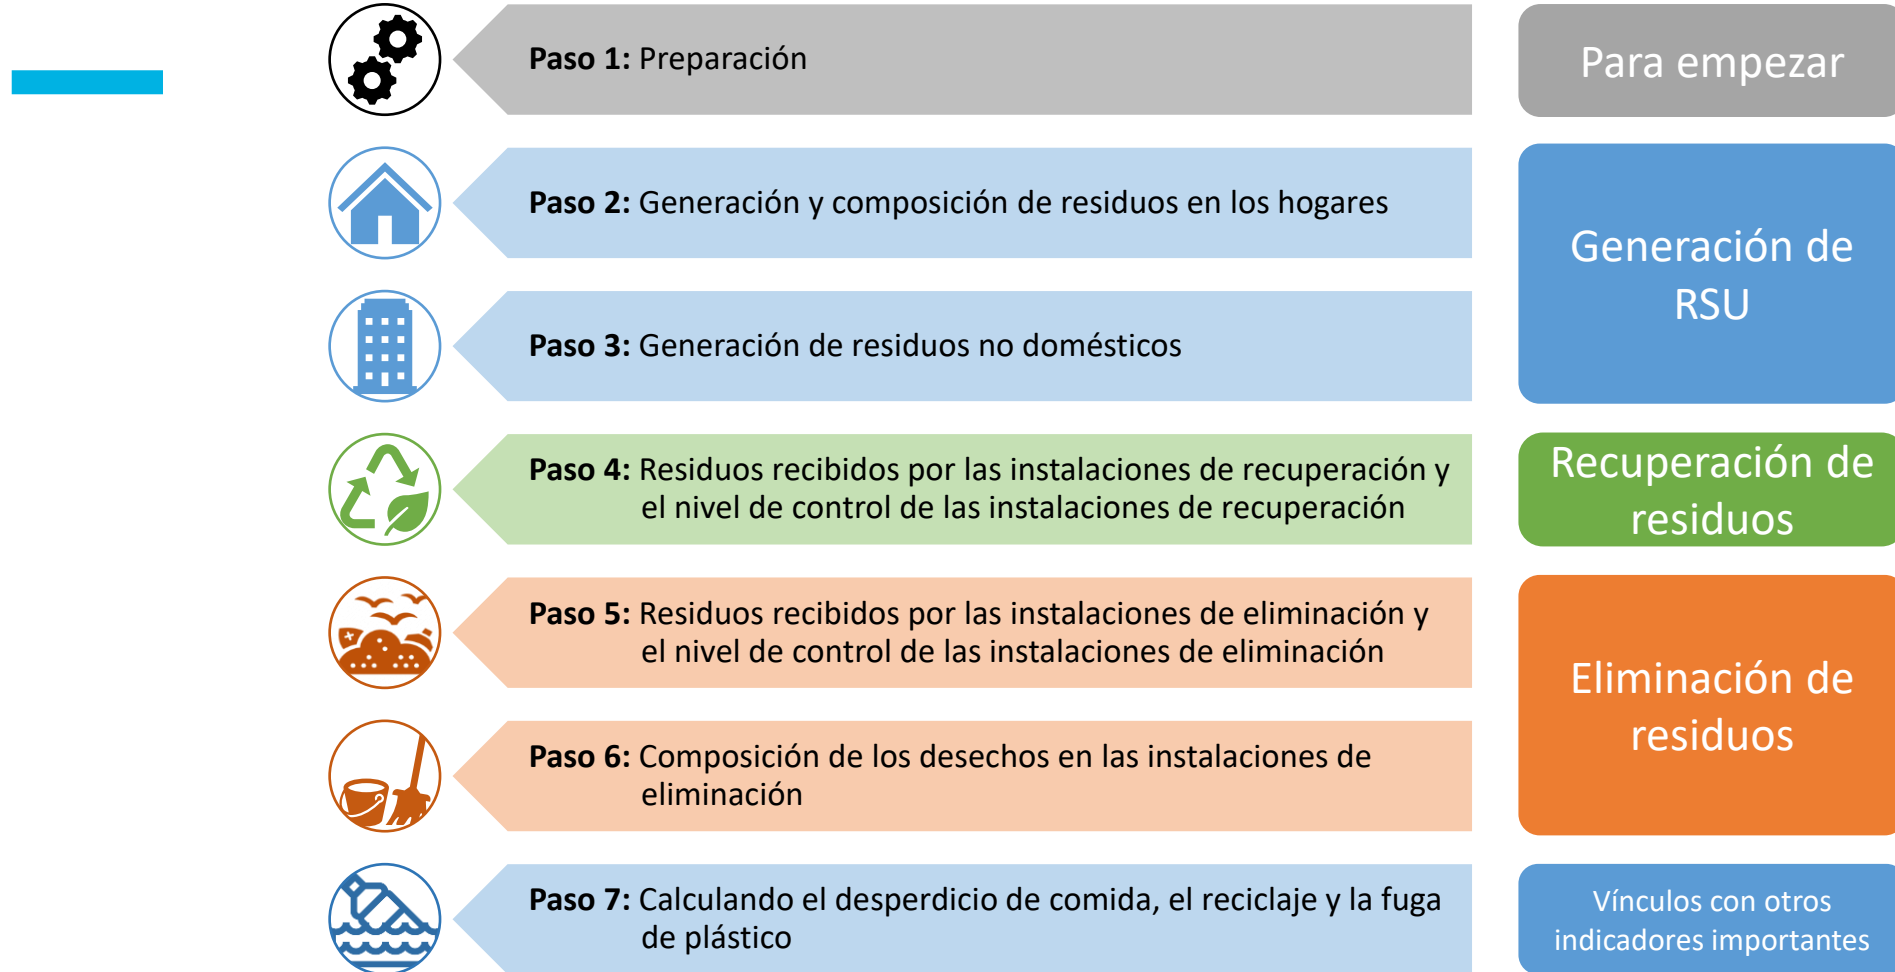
Paso 1: Preparación

Para empezar

Paso 2: Generación y composición de residuos en los hogares

Paso 3: Generación de residuos no domésticos

Generación de RSU

Paso 4: Residuos recibidos por las instalaciones de recuperación y el nivel de control de las instalaciones de recuperación

Recuperación de residuos

Paso 5: Residuos recibidos por las instalaciones de eliminación y el nivel de control de las instalaciones de eliminación

Paso 6: Composición de los desechos en las instalaciones de eliminación

Eliminación de residuos

Paso 7: Calculando el desperdicio de comida, el reciclaje y la fuga de plástico

Vínculos con otros indicadores importantes